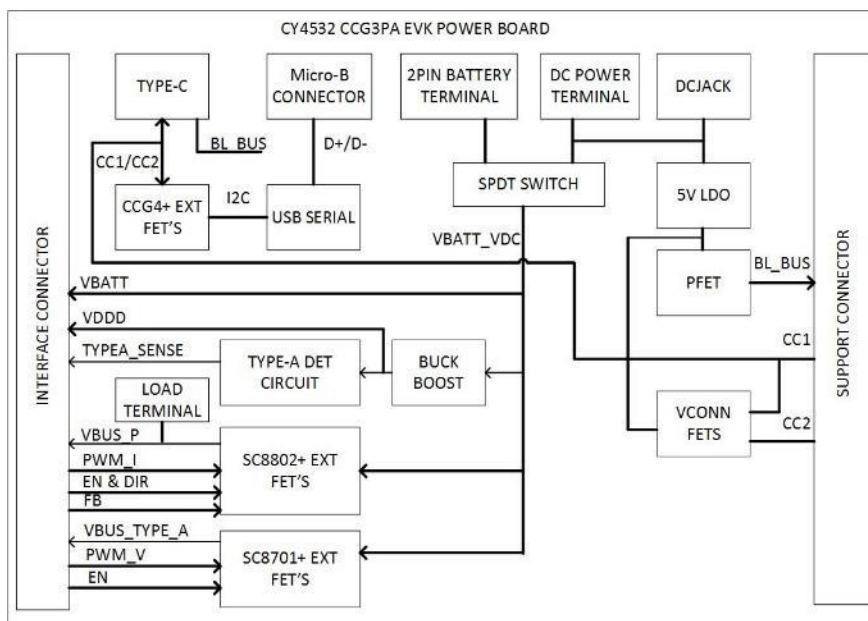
CY4532 CCG3PA EVK POWER BOARD

INTERFACE CONNECTOR

TYPE-C

Micro-B CONNECTOR

2PIN BATTERY TERMINAL

DC POWER TERMINAL

DCJACK

SUPPORT CONNECTOR

BL_BUS

D+/D-

CC1/CC2

CCG4+ EXT FET'S

I2C

USB SERIAL

SPDT SWITCH

5V LDO

VBATT_VDC

PFET

BL_BUS

VBATT

VDDD

TYPEA_SENSE

TYPE-A DET CIRCUIT

BUCK BOOST

CC1

LOAD TERMINAL

VCONN FETS

CC2

VBUS_P

PWM_I

EN & DIR

FB

SC8802+ EXT FET'S

VBUS_TYPE_A

PWM_V

EN

SC8701+ EXT FET'S